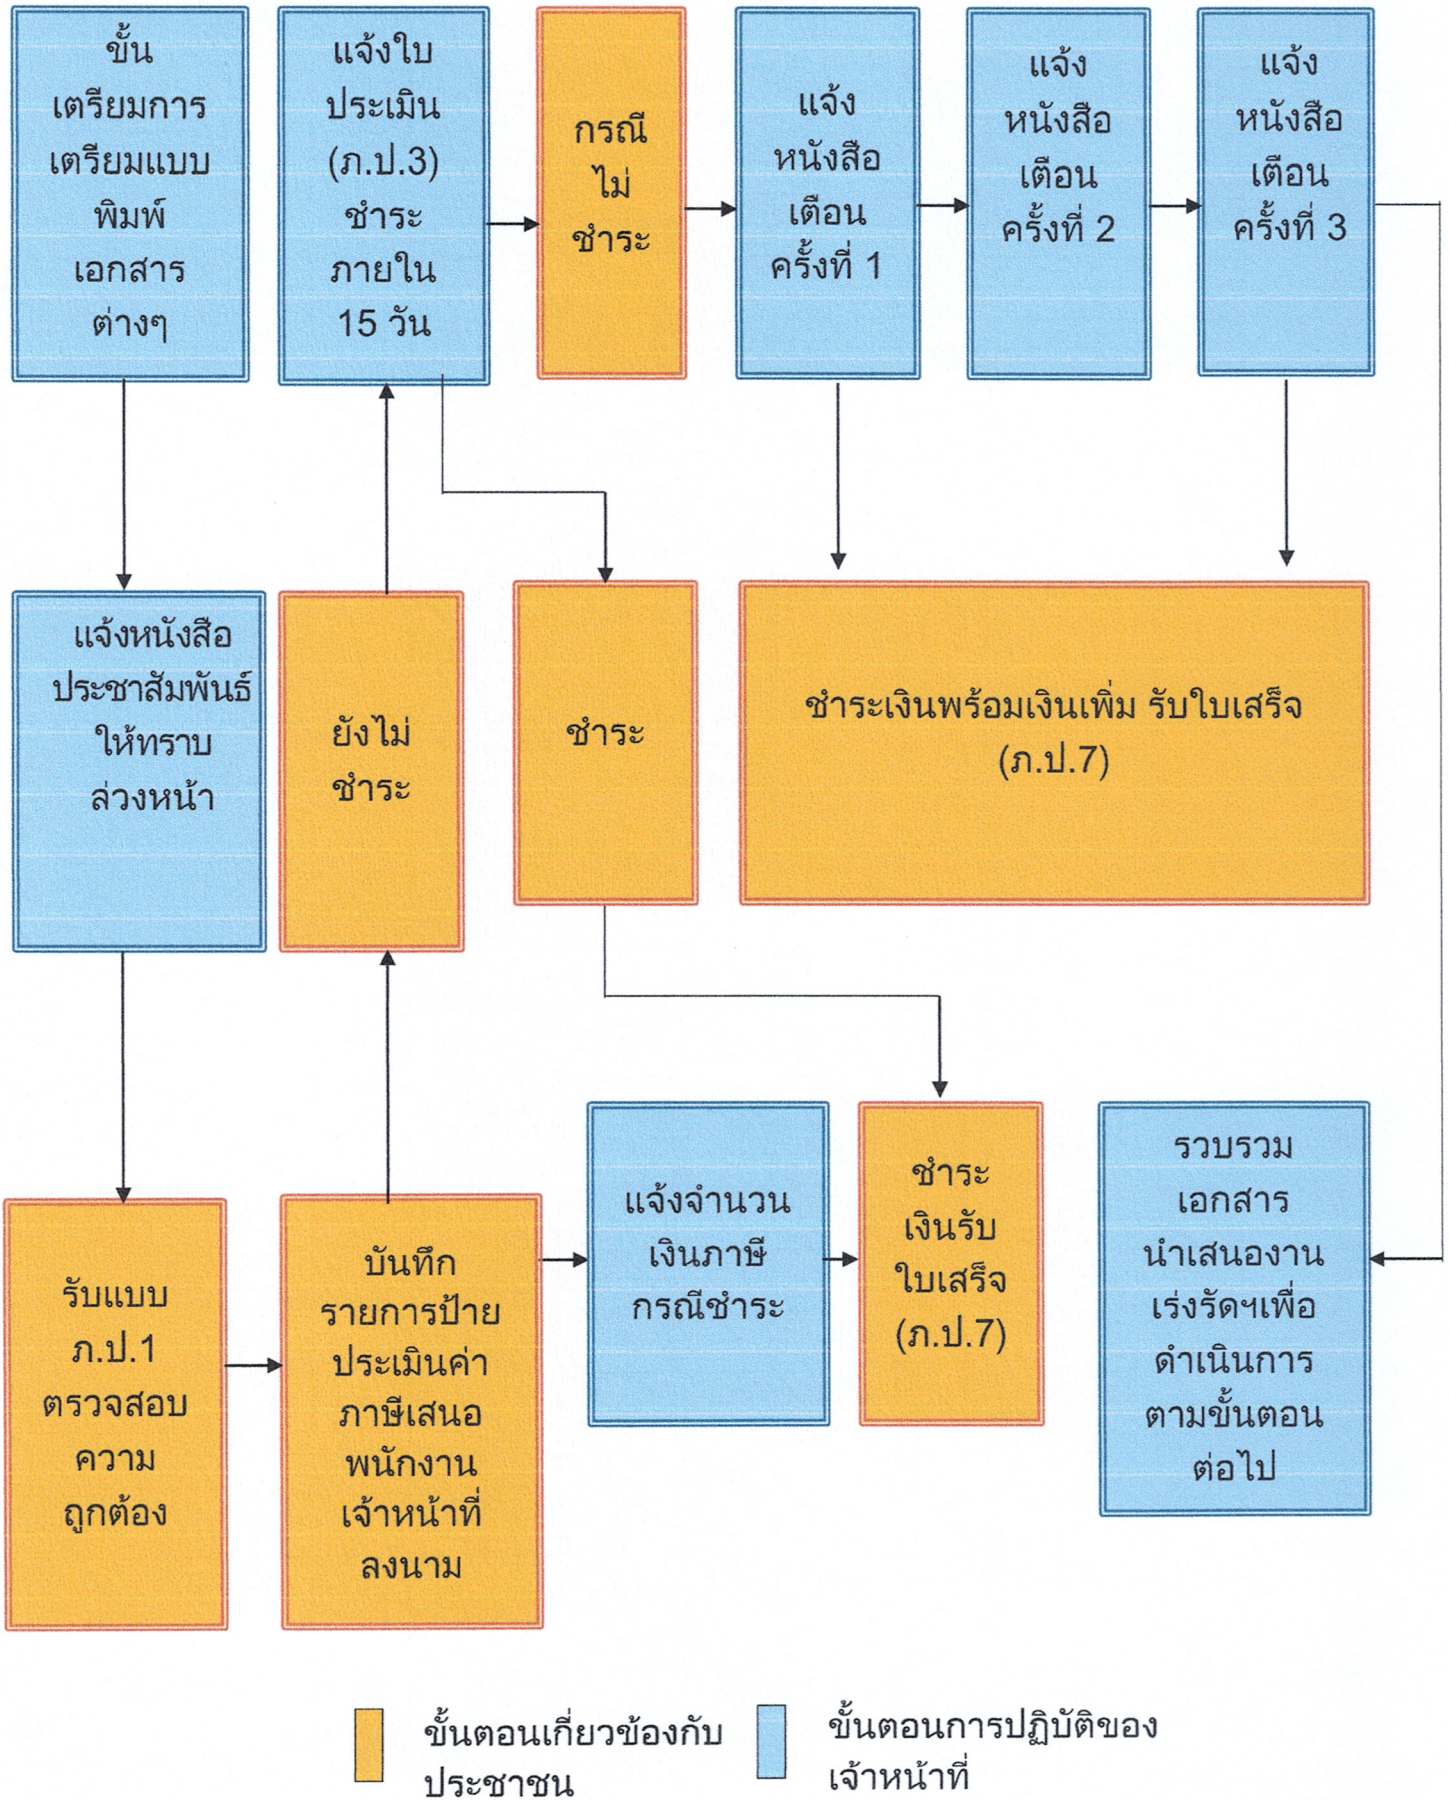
ขั้นเตรียมการเตรียมแบบพิมพ์เอกสารต่างๆ

แจ้งใบประเมิน (ภ.ป.3) ชำระภายใน 15 วัน

กรณีไม่ชำระ

แจ้งหนังสือเตือนครั้งที่ 1

แจ้งหนังสือเตือนครั้งที่ 2

แจ้งหนังสือเตือนครั้งที่ 3

แจ้งหนังสือประชาสัมพันธ์ให้ทราบล่วงหน้า

ยังไม่ชำระ

ชำระ

ชำระเงินพร้อมเงินเพิ่ม รับใบเสร็จ (ภ.ป.7)

รับแบบ ภ.ป.1 ตรวจสอบความถูกต้อง

บันทึกรายการป้ายประเมินค่าภาษีเสนอพนักงานเจ้าหน้าที่ลงนาม

แจ้งจำนวนเงินภาษีกรณีชำระ

ชำระเงินรับใบเสร็จ (ภ.ป.7)

รวบรวมเอกสารนำเสนองานเร่งรัดฯเพื่อดำเนินการตามขั้นตอนต่อไป

ขั้นตอนเกี่ยวข้องกับประชาชน

ขั้นตอนการปฏิบัติของเจ้าหน้าที่